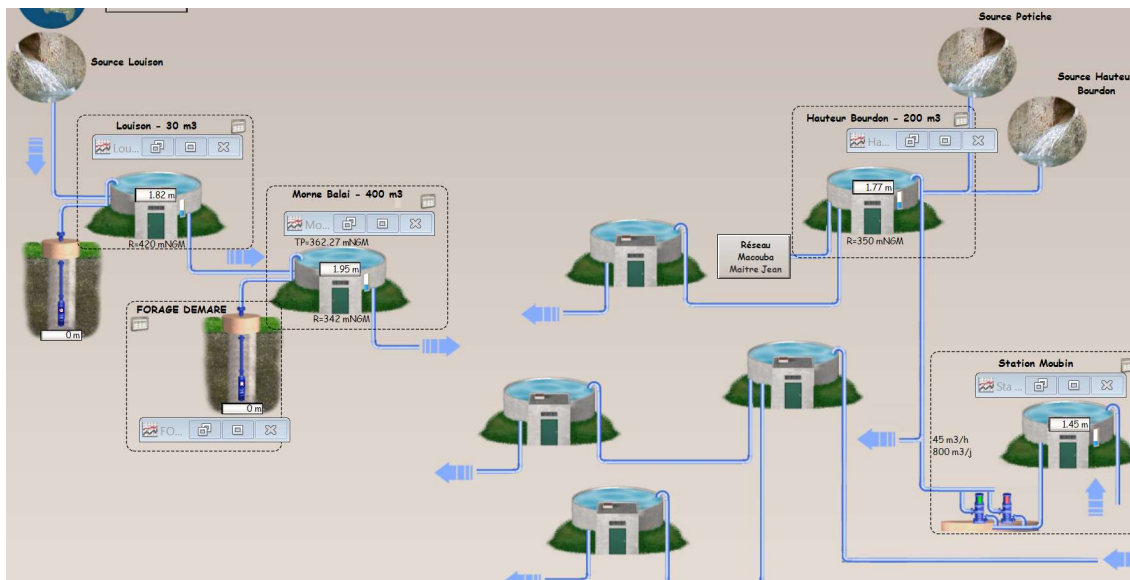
Source Louison

Louison - 30 m3
Lou...
1.82 m
R=420 mNGM

0 m

Morne Balai - 400 m3
Mo...
TP=362.27 mNGM
1.95 m
R=342 mNGM

FORAGE DEMARE
0 m
FO...

Source Potiche

Source Hauteu Bourdon

Hauteur Bourdon - 200 m3
Ha...
1.77 m
R=350 mNGM

Réseau Macouba Maitre Jean

Station Moubin
Sta...
1.45 m
45 m3/h
800 m3/j